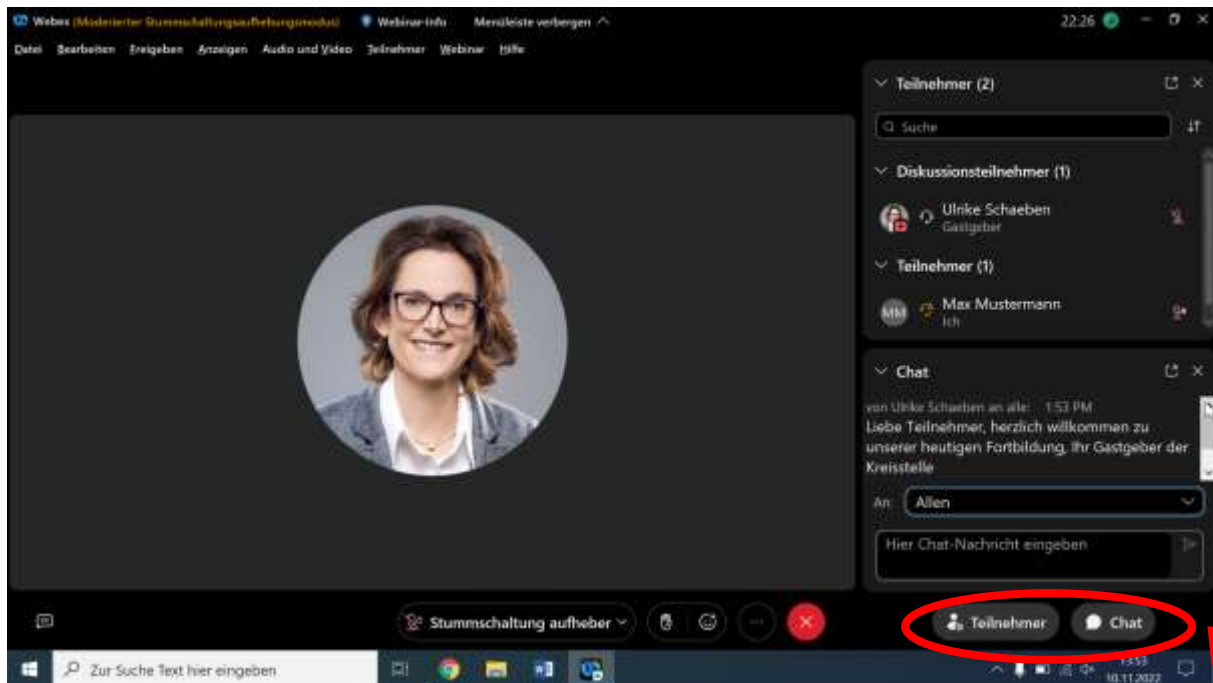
Webex (Moderierter Stummschaltungsaufhebungsmodus) Webinar-Info Menüleiste verbergen ^ 22:26

Datei Bearbeiten Freigeben Anzeigen Audio und Video Teilnehmer Webinar Hilfe

Teilnehmer (2)

Suche

Diskussionsteilnehmer (1)

Ulrike Schaeben
Gastgeber

Teilnehmer (1)

MM Max Mustermann
Ich

Chat

von Ulrike Schaeben an alle: 1:53 PM
Liebe Teilnehmer, herzlich willkommen zu unserer heutigen Fortbildung, Ihr Gastgeber der Kreisstelle

An: Allen

Hier Chat-Nachricht eingeben

Stummschaltung aufheben

Teilnehmer Chat

Zur Suche Text hier eingeben

13:53
10.11.2022